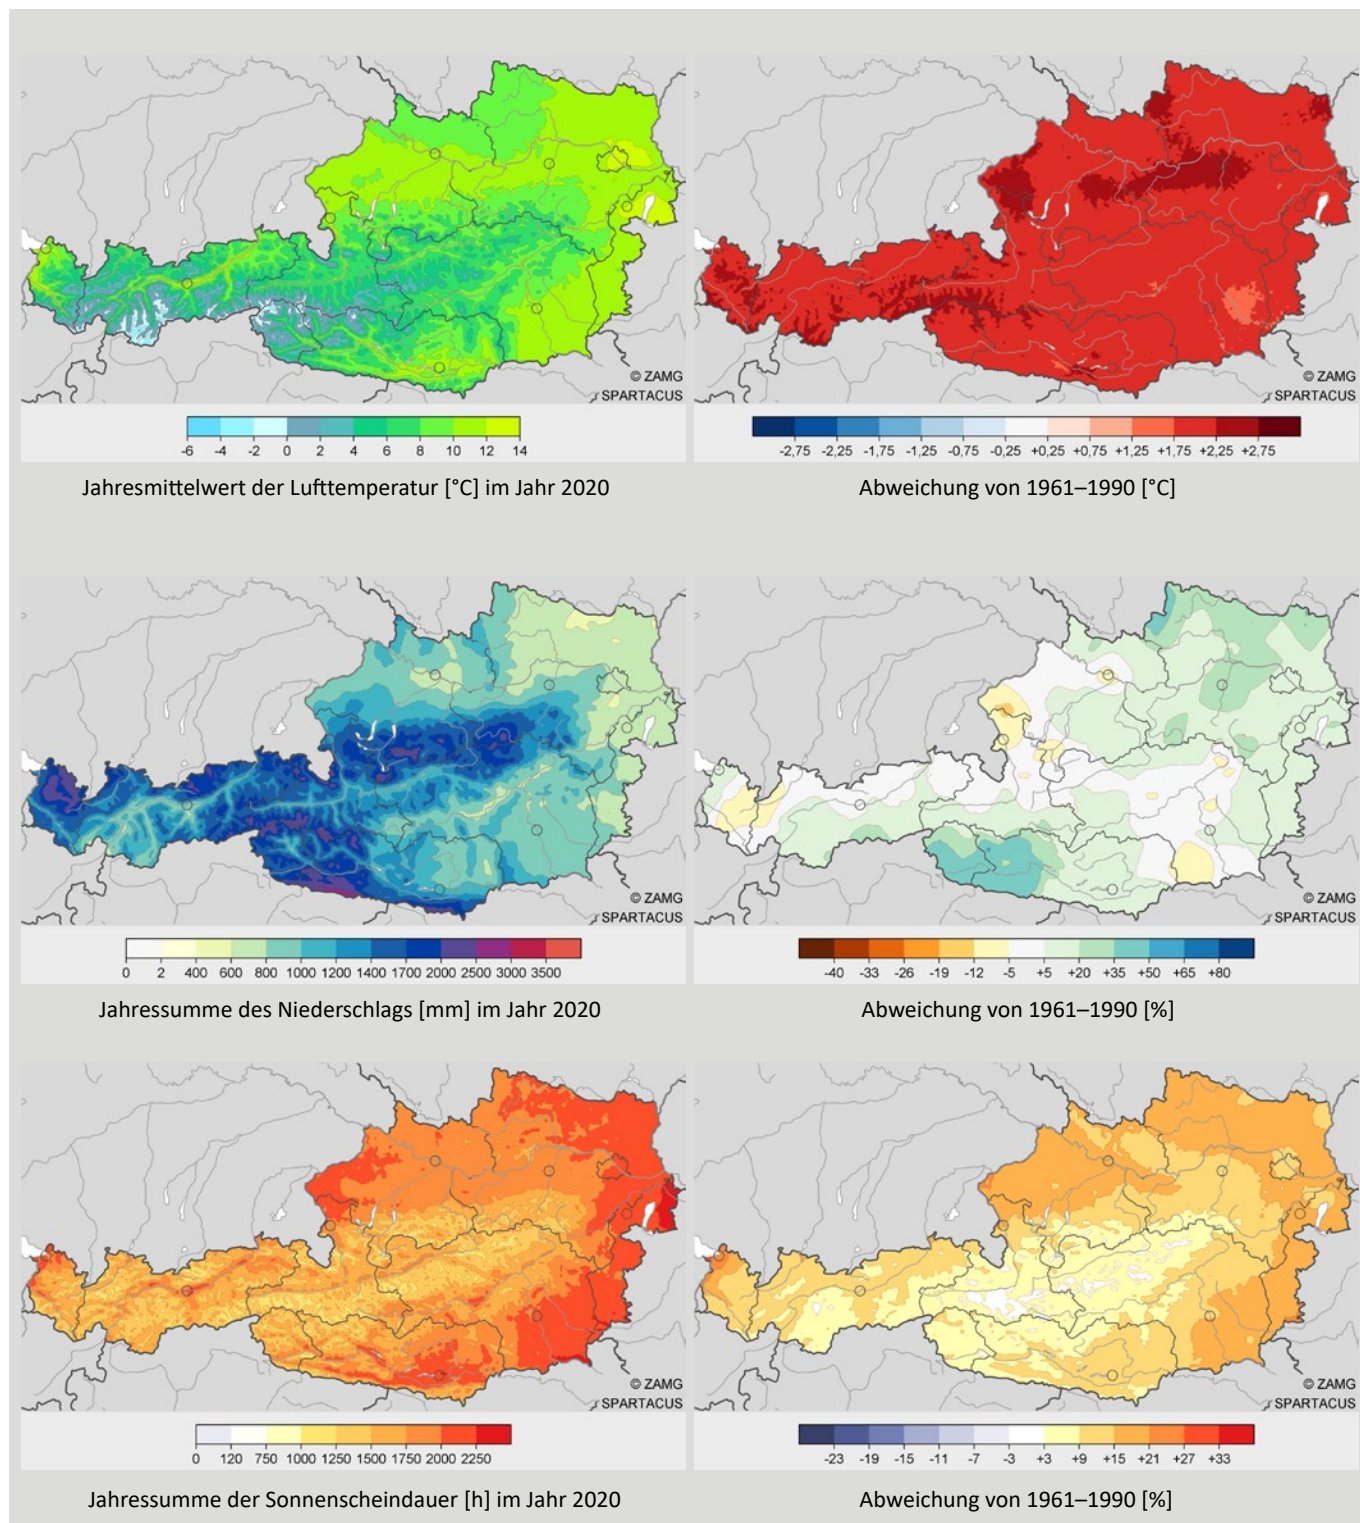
© ZAMG
SPARTACUS

-6 -4 -2 0 2 4 6 8 10 12 14

Jahresmittelwert der Lufttemperatur [°C] im Jahr 2020

© ZAMG
SPARTACUS

-2,75 -2,25 -1,75 -1,25 -0,75 -0,25 +0,25 +0,75 +1,25 +1,75 +2,25 +2,75

Abweichung von 1961–1990 [°C]

© ZAMG
SPARTACUS

0 2 400 600 800 1000 1200 1400 1700 2000 2500 3000 3500

Jahressumme des Niederschlags [mm] im Jahr 2020

© ZAMG
SPARTACUS

-40 -33 -26 -19 -12 -5 +5 +20 +35 +50 +65 +80

Abweichung von 1961–1990 [%]

© ZAMG
SPARTACUS

0 120 750 1000 1250 1500 1750 2000 2250

Jahressumme der Sonnenscheindauer [h] im Jahr 2020

© ZAMG
SPARTACUS

-23 -19 -15 -11 -7 -3 +3 +9 +15 +21 +27 +33

Abweichung von 1961–1990 [%]